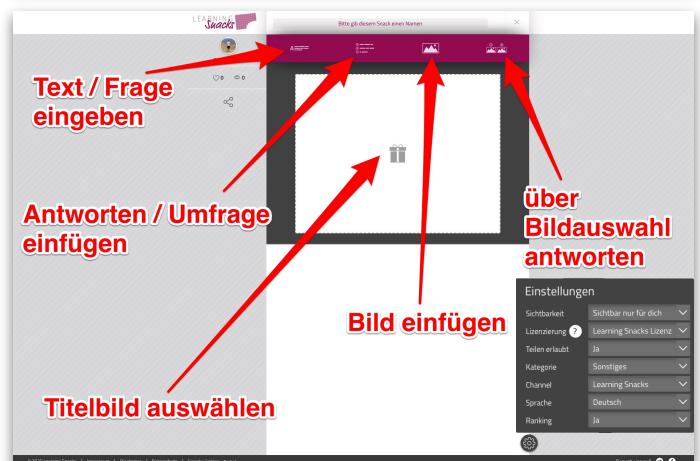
LEARNING Snacks

Bitte gib diesem Snack einen Namen

×

0 0

Text / Frage eingeben

Antworten / Umfrage einfügen

Titelbild auswählen

Bild einfügen

über Bildauswahl antworten

Einstellungen

| | |
|---|---|
| Sichtbarkeit | Sichtbar nur für dich |
| Lizenzierung ? | Learning Snacks Lizenz |
| Teilen erlaubt | Ja |
| Kategorie | Sonstiges |
| Channel | Learning Snacks |
| Sprache | Deutsch |
| Ranking | Ja |

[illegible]